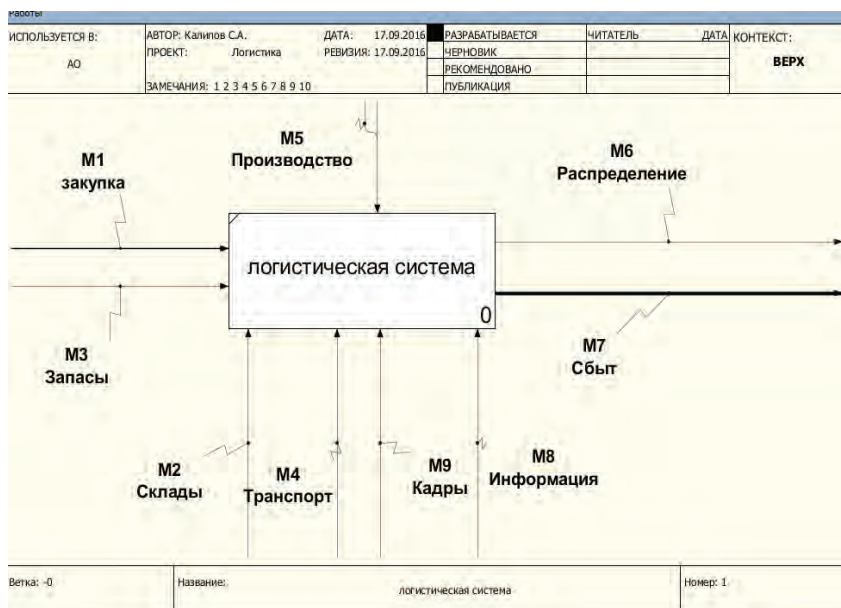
Работы

| ИСПОЛЬЗУЕТСЯ В: АО | АВТОР: Калинов С.А. ПРОЕКТ: Логистика ЗАМЕЧАНИЯ: 1 2 3 4 5 6 7 8 9 10 | ДАТА: 17.09.2016 РЕВИЗИЯ: 17.09.2016 | | РАЗРАБАТЫВАЕТСЯ | ЧИТАТЕЛЬ | ДАТА | КОНТЕКСТ: ВЕРХ |
|---|---|---|---|---|---|---|---|
| | | | | ЧЕРНОВИК | | | |
| | | | | РЕКОМЕНДОВАНО | | | |
| | | | | ПУБЛИКАЦИЯ | | | |

M5
Производство

M1
закупка

M6
Распределение

логистическая система

0

M3
Запасы

M7
Сбыт

M2
Склады

M4
Транспорт

M9
Кадры

M8
Информация

| Ветка: -0 | Название: логистическая система | Номер: 1 |
|---|---|---|